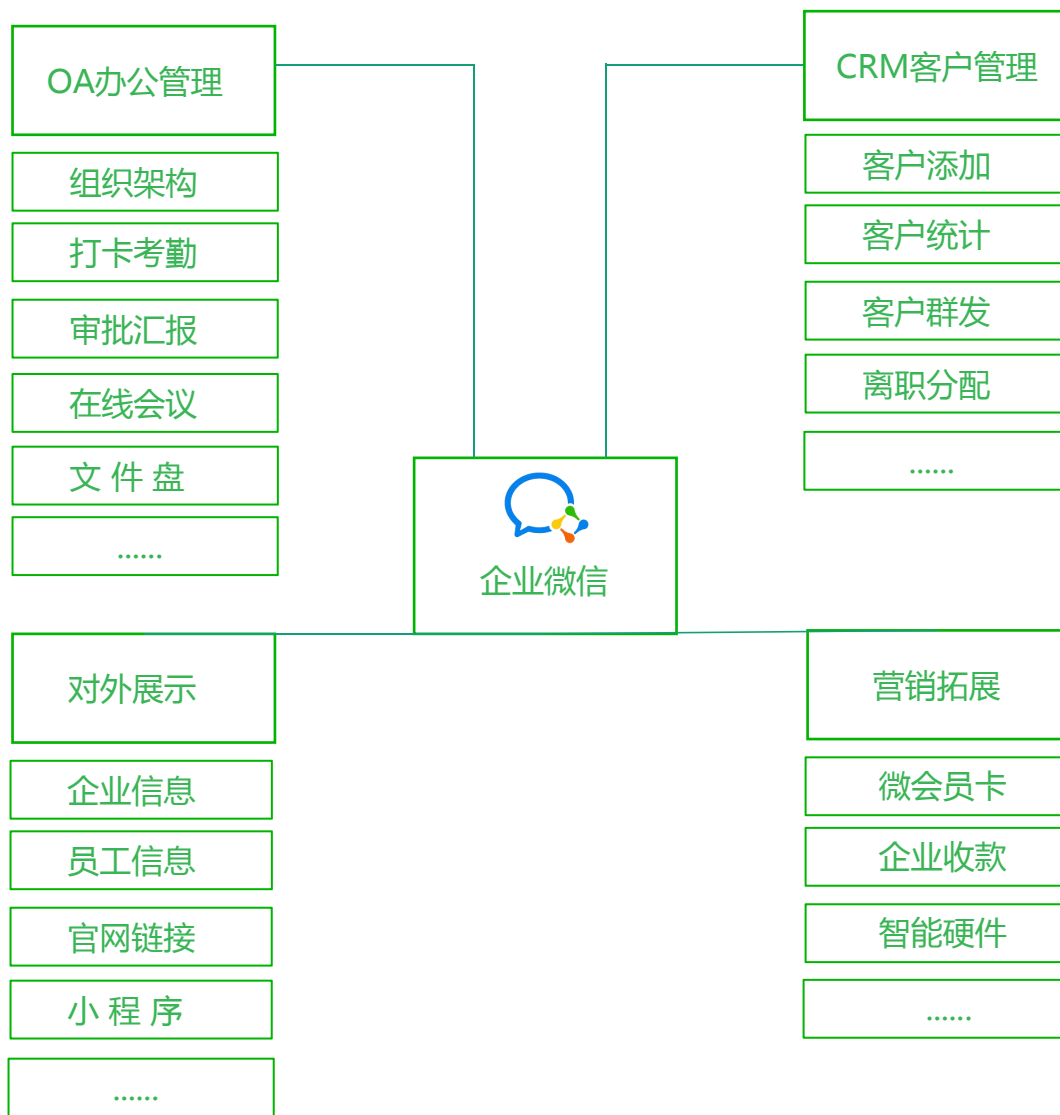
OA办公管理

组织架构

打卡考勤

审批汇报

在线会议

文 件 盘

……

CRM客户管理

客户添加

客户统计

客户群发

离职分配

……

企业微信

对外展示

企业信息

员工信息

官网链接

小 程 序

……

营销拓展

微会员卡

企业收款

智能硬件

……